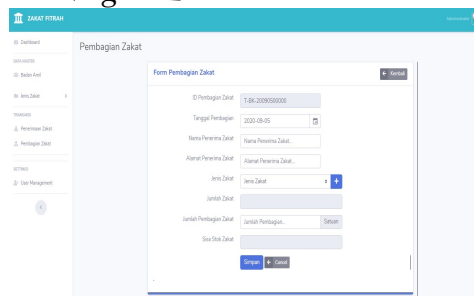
ZAKAT FITRAH

Administrator

Dashboard

DATA MASTER

Badan Amil

Jenis Zakat

TRANSAKSI

Penerimaan Zakat

Pembagian Zakat

SETTINGS

User Management

Pembagian Zakat

Form Pembagian Zakat

← Kembali

ID Pembagian Zakat T-BK-20090500000

Tanggal Pembagian 2020-09-05

Nama Penerima Zakat Nama Penerima Zakat...

Alamat Penerima Zakat Alamat Penerima Zakat...

Jenis Zakat Jenis Zakat +

Jumlah Zakat

Jumlah Pembagian Zakat Jumlah Pembagian... Satuan

Sisa Stok Zakat

Simpan ← Cancel